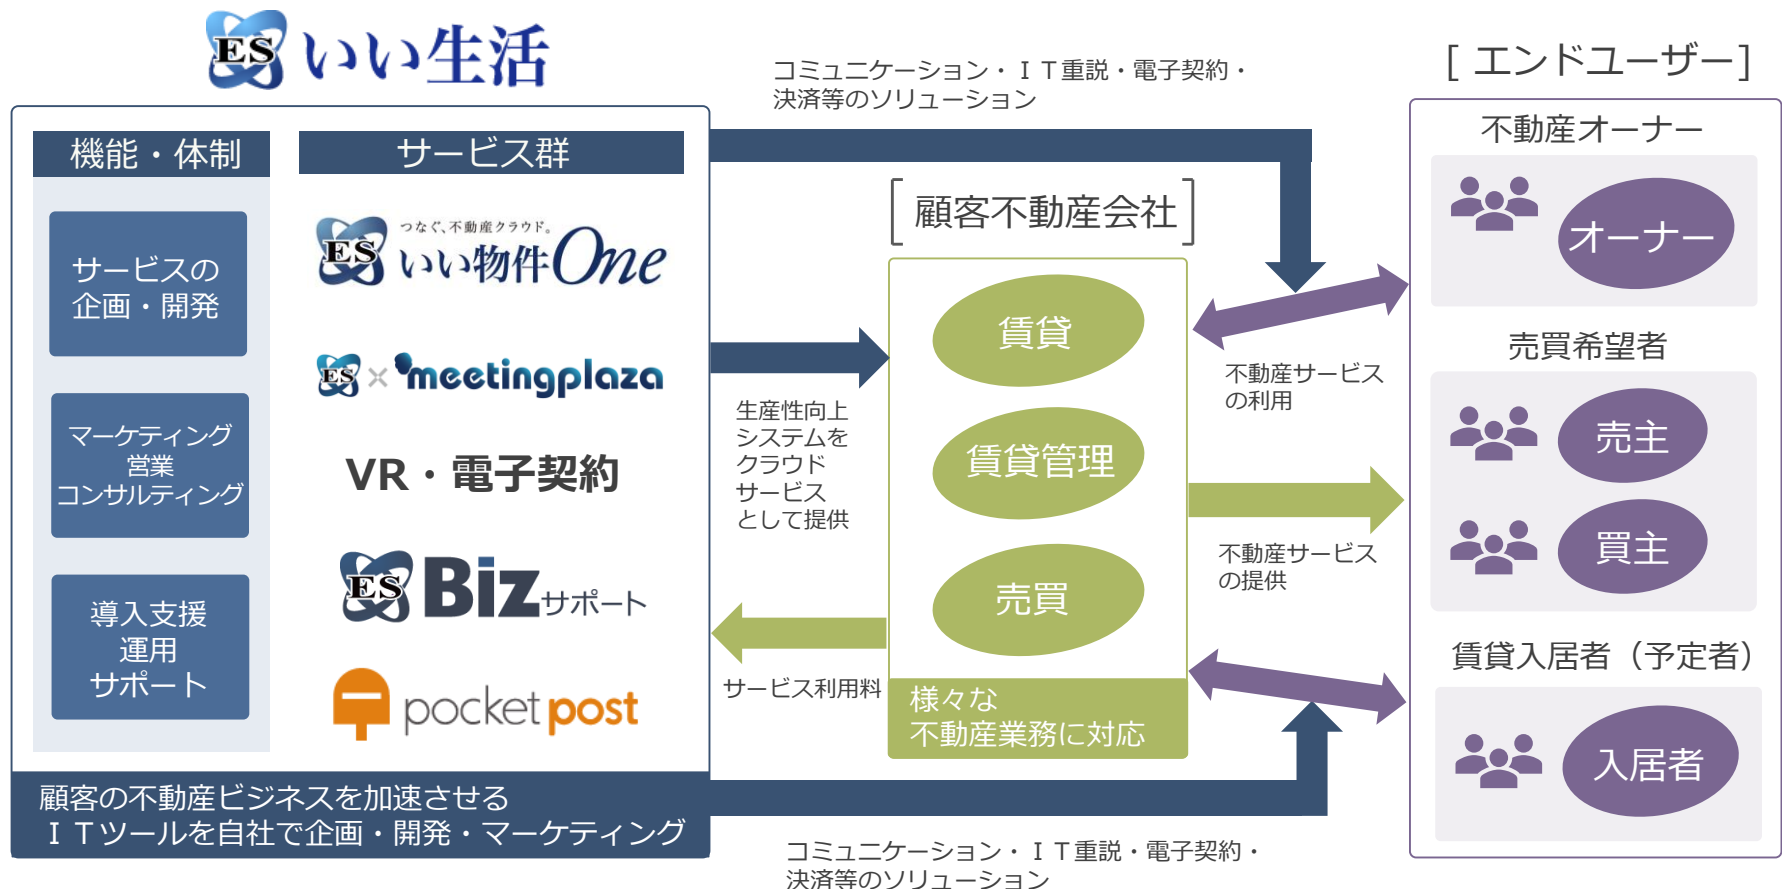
ES いい生活

コミュニケーション・ＩＴ重説・電子契約・決済等のソリューション

［エンドユーザー］

機能・体制

サービス群

サービスの企画・開発

マーケティング営業コンサルティング

導入支援運用サポート

つなぐ、不動産クラウド。
ES いい物件One

ES × meetingplaza

VR・電子契約

ES Bizサポート

pocket post

［顧客不動産会社］

賃貸

賃貸管理

売買

様々な不動産業務に対応

生産性向上システムをクラウドサービスとして提供

サービス利用料

不動産サービスの利用

不動産サービスの提供

不動産オーナー

オーナー

売買希望者

売主

買主

賃貸入居者（予定者）

入居者

顧客の不動産ビジネスを加速させるＩＴツールを自社で企画・開発・マーケティング

コミュニケーション・ＩＴ重説・電子契約・決済等のソリューション